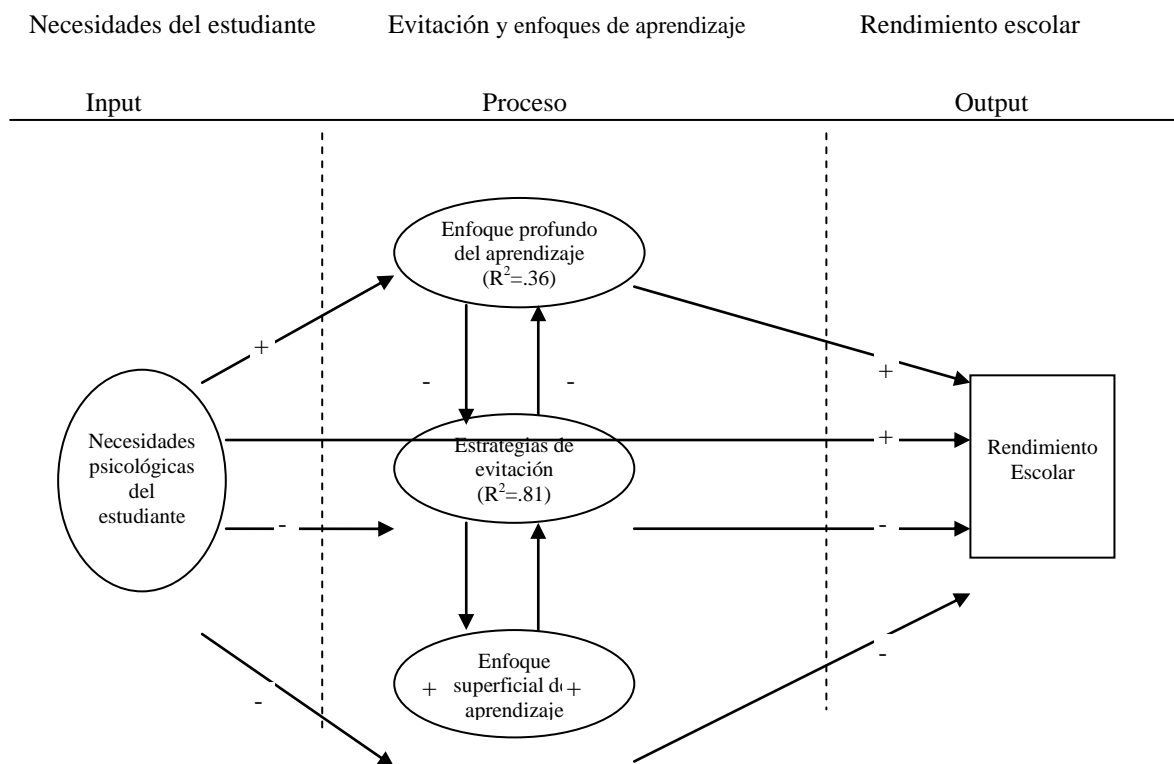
Necesidades del estudiante

Evitación y enfoques de aprendizaje

Rendimiento escolar

Input

Proceso

Output

Enfoque profundo del aprendizaje ($R^2$=.36)

+

-

-

+

Necesidades psicológicas del estudiante

Estrategias de evitación ($R^2$=.81)

+

Rendimiento Escolar

-

-

-

Enfoque superficial d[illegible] aprendizaje

+

+

-